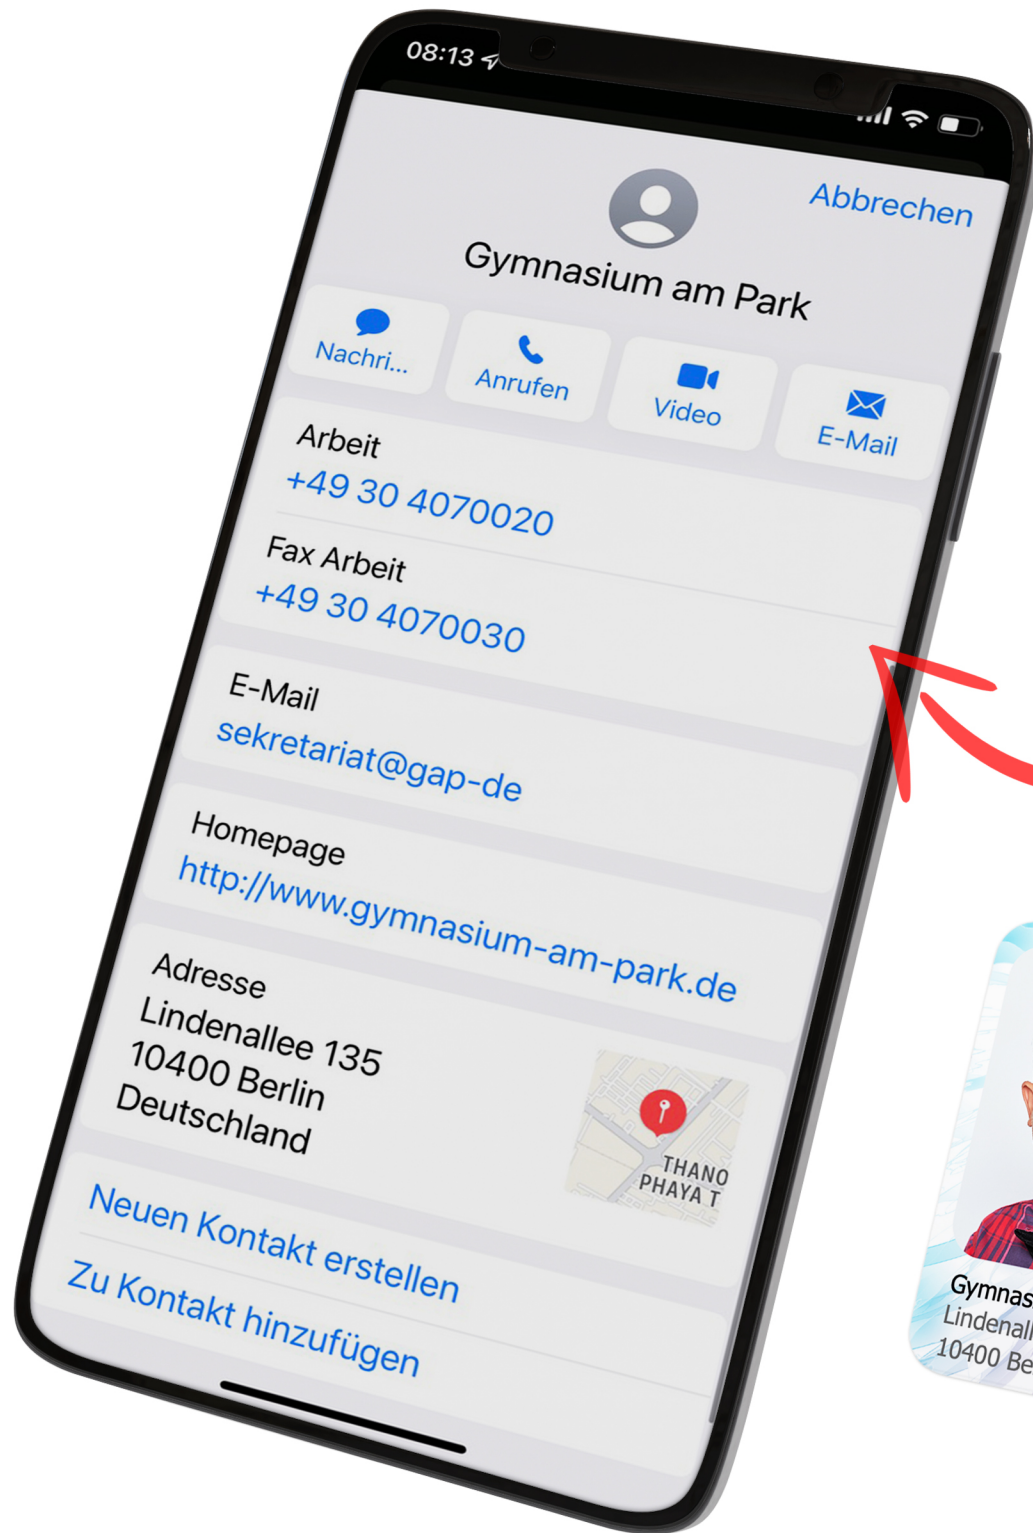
08:13

Abbrechen

Gymnasium am Park

Nachri...
Anrufen
Video
E-Mail

Arbeit
+49 30 4070020

Fax Arbeit
+49 30 4070030

E-Mail
sekretariat@gap-de

Homepage
http://www.gymnasium-am-park.de

Adresse
Lindenallee 135
10400 Berlin
Deutschland

THANO PHAYA T

Neuen Kontakt erstellen

Zu Kontakt hinzufügen

Gymnas
Lindenall
10400 Be